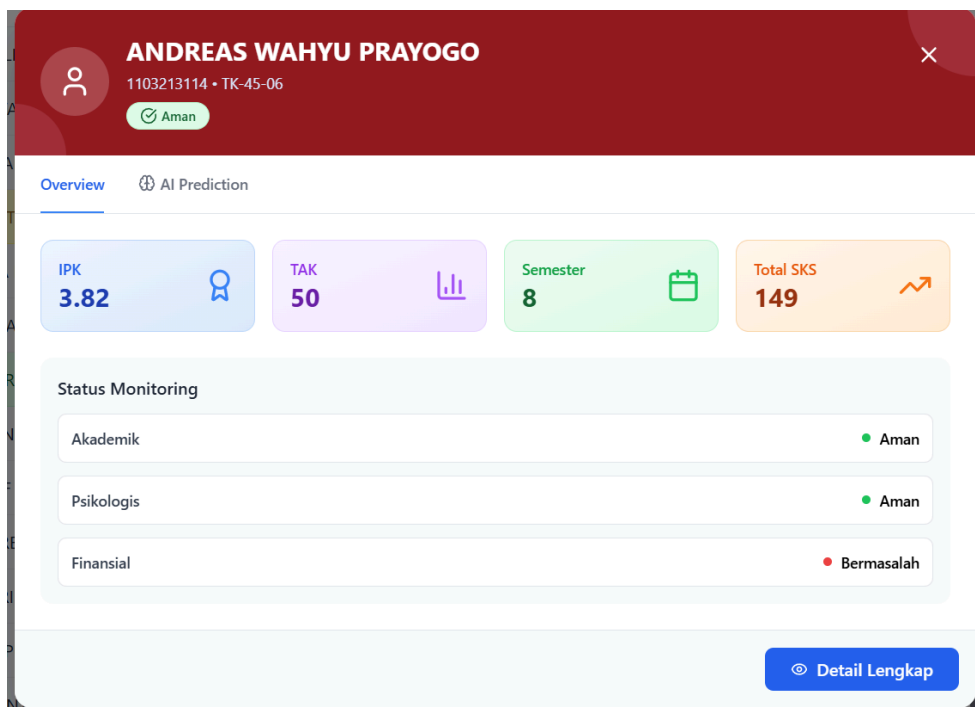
ANDREAS WAHYU PRAYOGO
1103213114 • TK-45-06
Aman

×

Overview
AI Prediction

IPK
3.82

TAK
50

Semester
8

Total SKS
149

Status Monitoring

Akademik
Aman

Psikologis
Aman

Finansial
Bermasalah

Detail Lengkap